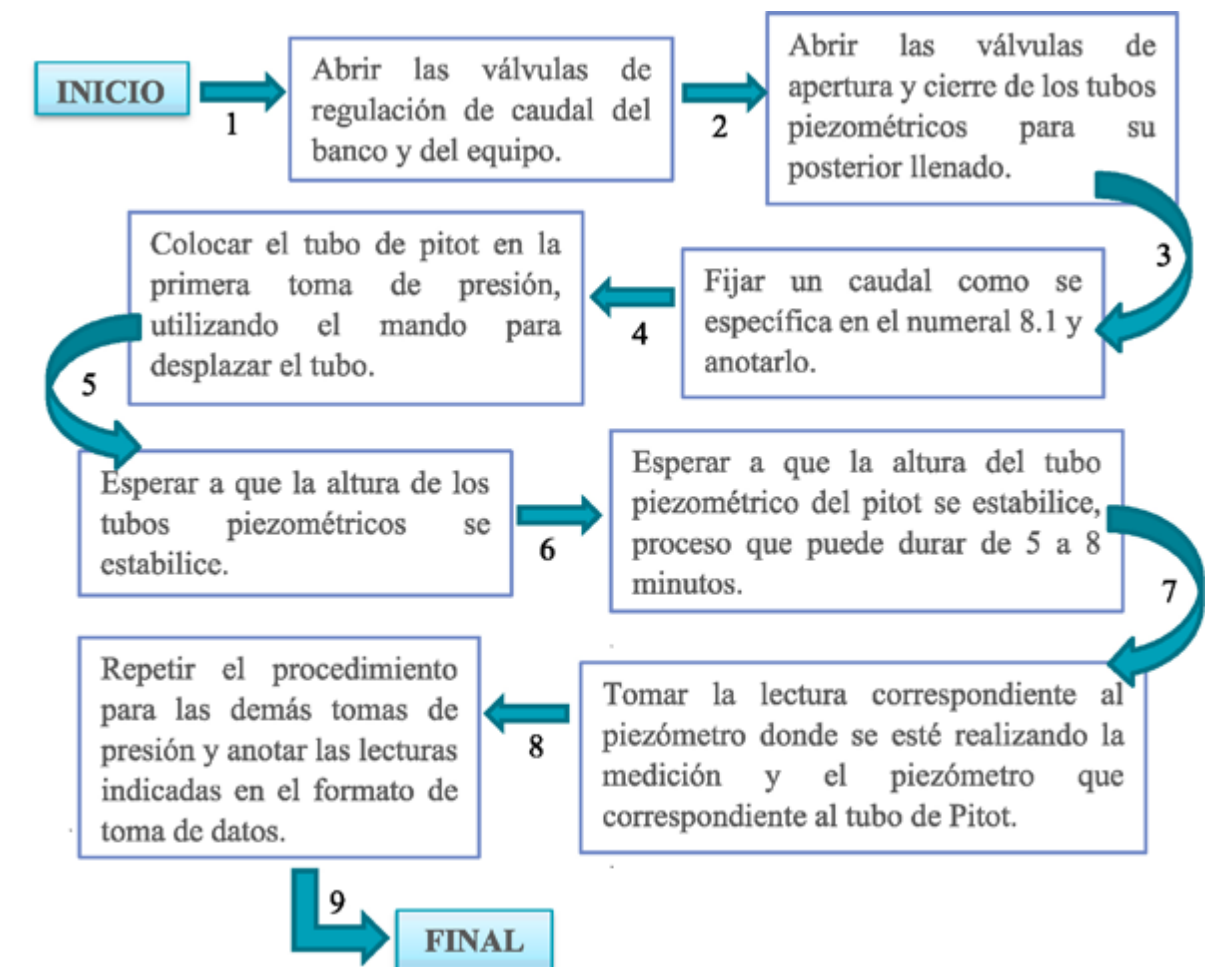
INICIO

1

Abrir las válvulas de regulación de caudal del banco y del equipo.

2

Abrir las válvulas de apertura y cierre de los tubos piezométricos para su posterior llenado.

3

Fijar un caudal como se específica en el numeral 8.1 y anotarlo.

4

Colocar el tubo de pitot en la primera toma de presión, utilizando el mando para desplazar el tubo.

5

Esperar a que la altura de los tubos piezométricos se estabilice.

6

Esperar a que la altura del tubo piezométrico del pitot se estabilice, proceso que puede durar de 5 a 8 minutos.

7

Tomar la lectura correspondiente al piezómetro donde se esté realizando la medición y el piezómetro que correspondiente al tubo de Pitot.

8

Repetir el procedimiento para las demás tomas de presión y anotar las lecturas indicadas en el formato de toma de datos.

9

FINAL